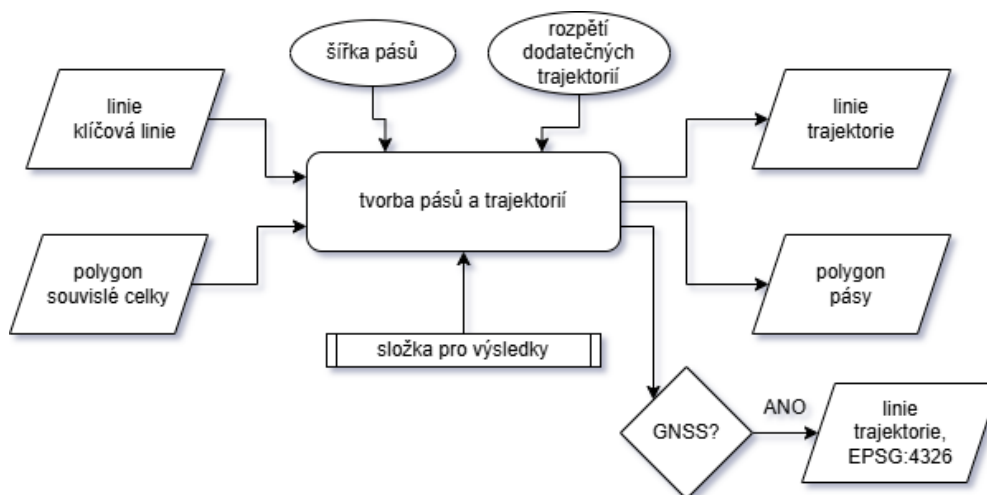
šířka pásů

rozpětí dodatečných trajektorií

linie klíčová linie

polygon souvislé celky

tvorba pásů a trajektorií

linie trajektorie

polygon pásy

složka pro výsledky

GNSS?

ANO

linie trajektorie, EPSG:4326